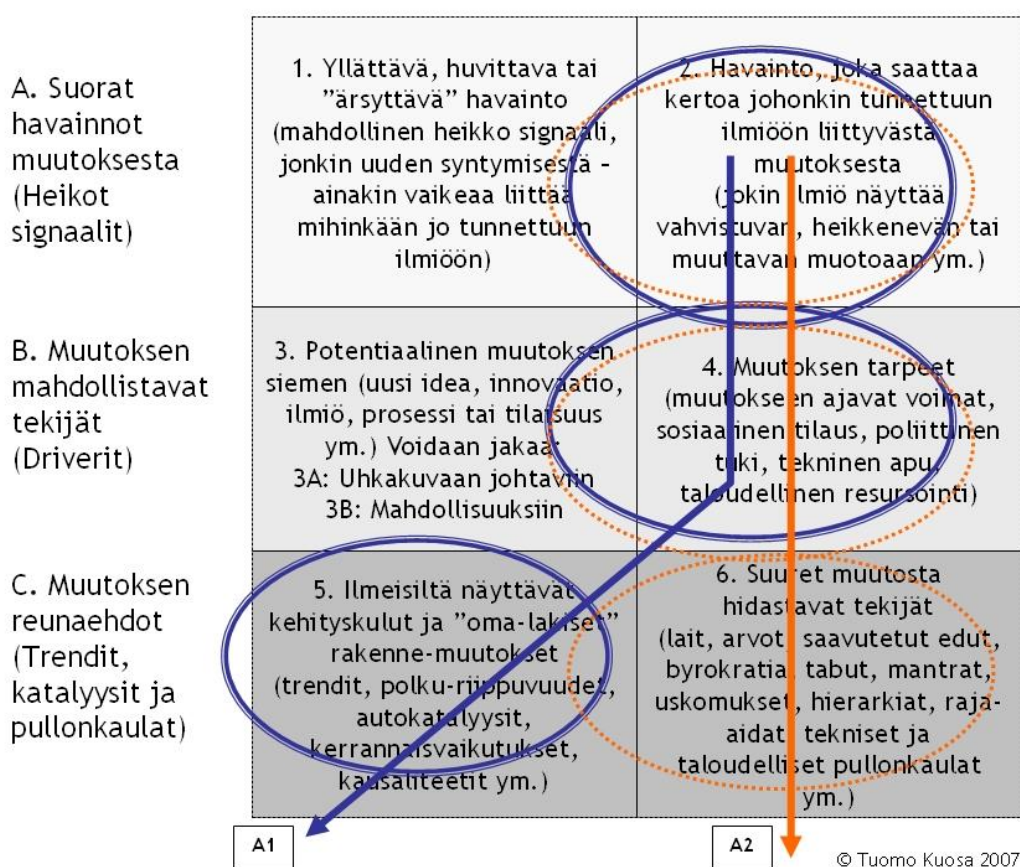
A. Suorat havainnot muutoksesta (Heikot signaalit)

B. Muutoksen mahdollistavat tekijät (Driverit)

C. Muutoksen reunaehdot (Trendit, katalyysit ja pullonkaulat)

| 1. Yllättävä, huvittava tai "ärsyttävä" havainto (mahdollinen heikko signaali, jonkin uuden syntymisestä – ainakin vaikeaa liittää mihinkään jo tunnettuun ilmiöön) | 2. Havainto, joka saattaa kertoa johonkin tunnettuun ilmiöön liittyvästä muutoksesta (jokin ilmiö näyttää vahvistuvan, heikkenevän tai muuttavan muotoaan ym.) |
|---|---|
| 3. Potentiaalinen muutoksen siemen (uusi idea, innovaatio, ilmiö, prosessi tai tilaisuus ym.) Voidaan jakaa: 3A: Uhkakuvaan johtaviin 3B: Mahdollisuuksiin | 4. Muutoksen tarpeet (muutokseen ajavat voimat, sosiaalinen tilaus, poliittinen tuki, tekninen apu, taloudellinen resursointi) |
| 5. Ilmeisiltä näyttävät kehityskulut ja "oma-lakiset" rakenne-muutokset (trendit, polku-riippuvuudet, autokatalyysit, kerrannaisvaikutukset, kausaliteetit ym.) | 6. Suuret muutosta hidastavat tekijät (lait, arvot, saavutetut edut, byrokratia, tabut, mantrat, uskomukset, hierarkiat, raja-aidat, tekniset ja taloudelliset pullonkaulat ym.) |

A1

A2

© Tuomo Kuosa 2007